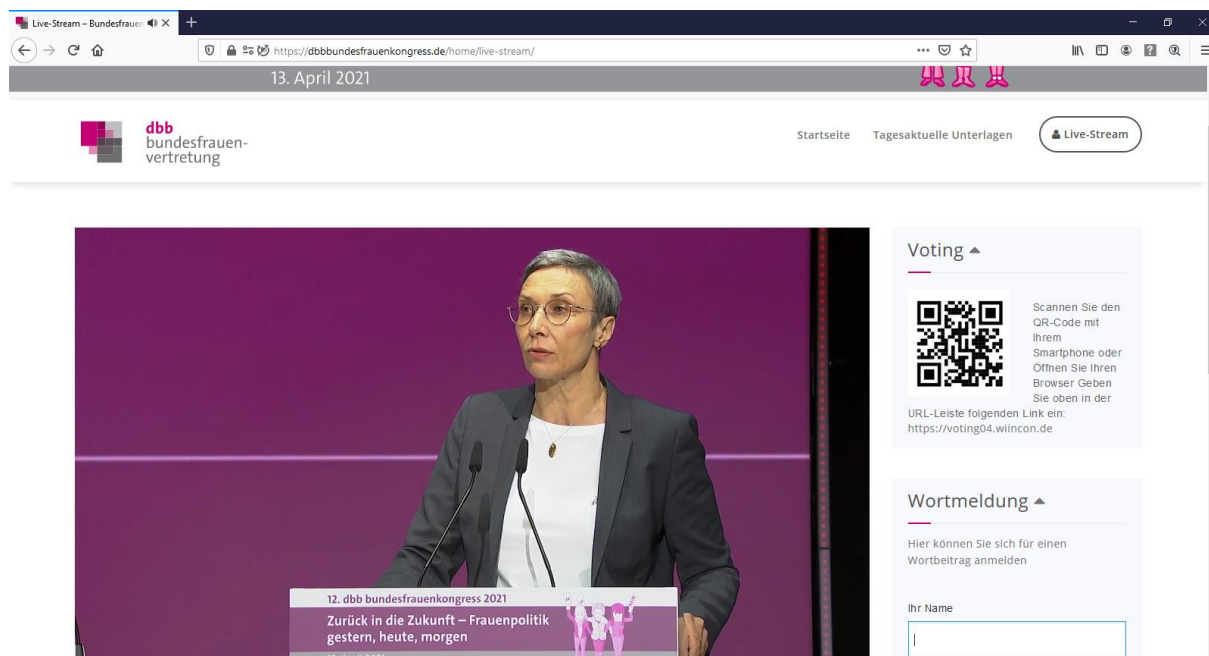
Live-Stream – Bundesfrauen
https://dbbbundesfrauenkongress.de/home/live-stream/

13. April 2021

dbb
bundesfrauen-
vertretung

Startseite Tagesaktuelle Unterlagen Live-Stream

Voting

Scannen Sie den QR-Code mit Ihrem Smartphone oder Öffnen Sie Ihren Browser Geben Sie oben in der URL-Leiste folgenden Link ein: https://voting04.wiincon.de

Wortmeldung

Hier können Sie sich für einen Wortbeitrag anmelden

Ihr Name

12. dbb bundesfrauenkongress 2021
Zurück in die Zukunft – Frauenpolitik gestern, heute, morgen
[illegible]